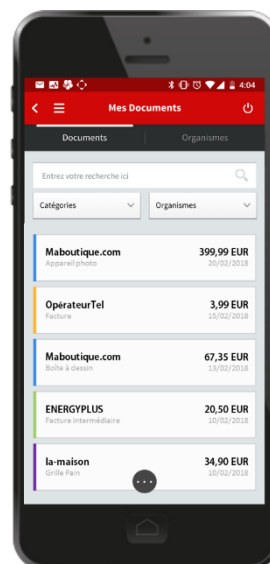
4:04

Mes Documents

Documents | Organismes

Entrez votre recherche ici

Catégories | Organismes

Maboutique.com
Appareil photo
399,99 EUR
20/02/2018

OpérateurTel
Facture
3,99 EUR
15/02/2018

Maboutique.com
Boîte à dessin
67,35 EUR
13/02/2018

ENERGYPLUS
Facture intermédiaire
20,50 EUR
10/02/2018

la-maison
Grille Pain
34,90 EUR
10/02/2018